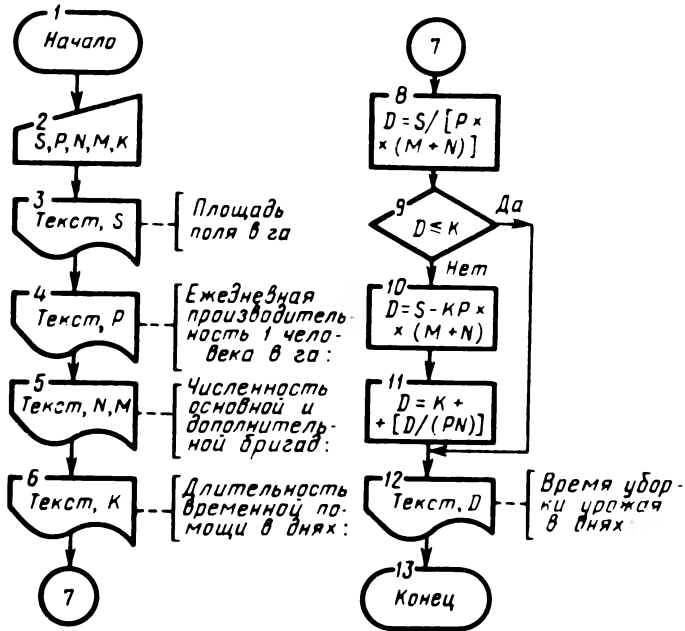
1
Начало

2
S, P, N, M, K

3
Текст, S

Площадь поля в га

4
Текст, P

Ежедневная производительность 1 человека в га:

5
Текст, N, M

Численность основной и дополнительной бригад:

6
Текст, K

Длительность временной помощи в днях:

7

7

8
$D = S / [P \times (M + N)]$

9
$D \leq K$

Да

Нет

10
$D = S - KP \times (M + N)$

11
$D = K + [D / (PN)]$

12
Текст, D

Время уборки урожая в днях

13
Конец